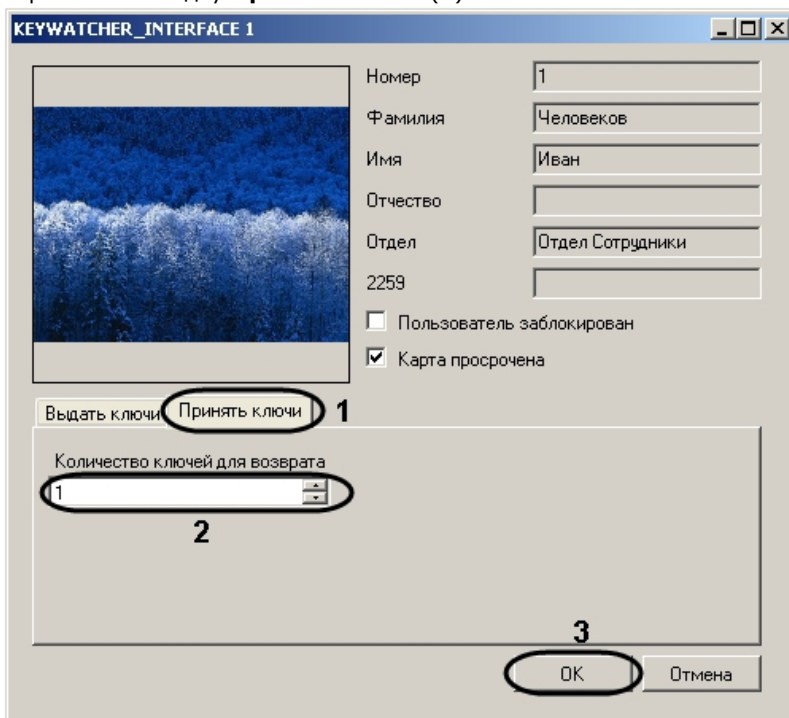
KEYWATCHER_INTERFACE 1

Номер 1
Фамилия Человеков
Имя Иван
Отчество
Отдел Отдел Сотрудники
2259

Пользователь заблокирован
Карта просрочена

Выдать ключи
Принять ключи
1

Количество ключей для возврата
1
2

3
OK
Отмена